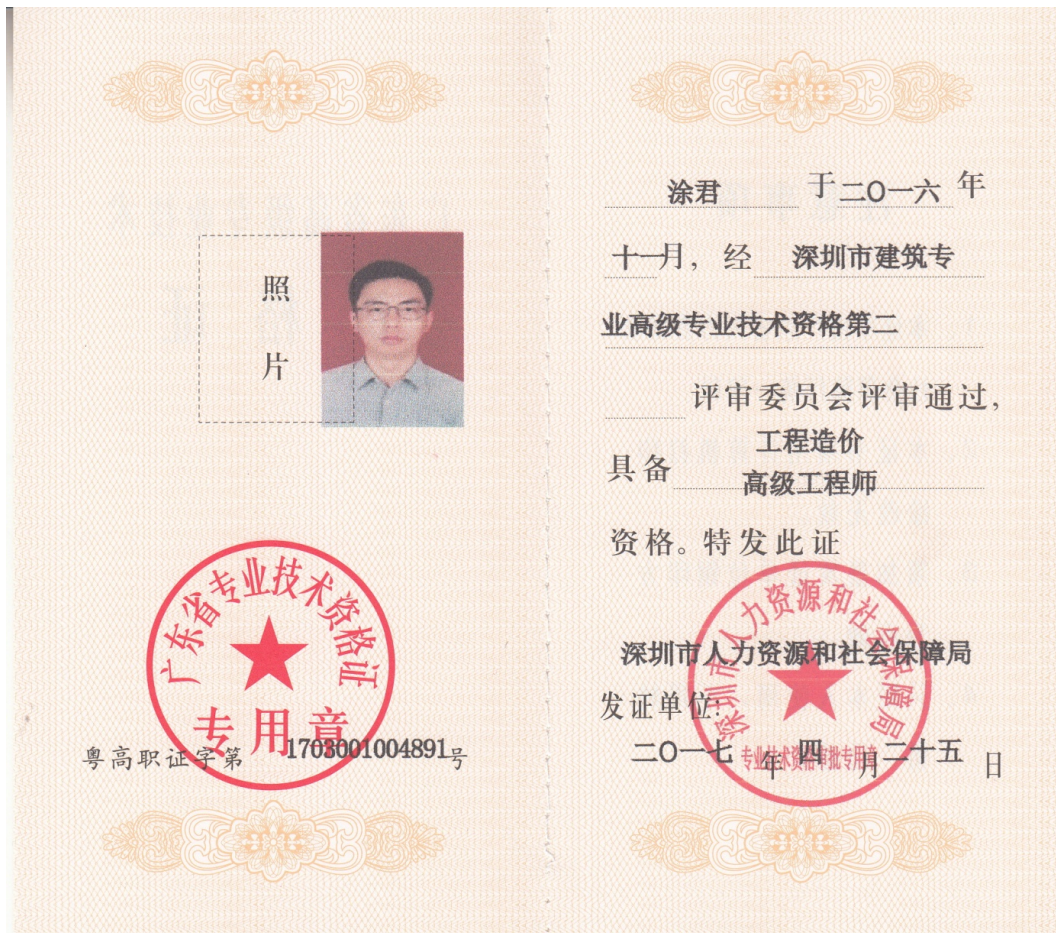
照
片

广东省专业技术资格证
专用章

粤高职证字第 1703001004891号

涂君 于二О一六 年
十一月，经 深圳市建筑专业高级专业技术资格第二评审委员会评审通过，
具备 工程造价高级工程师资格。特发此证

深圳市人力资源和社会保障局
专业技术资格审批专用章

深圳市人力资源和社会保障局
发证单位：
二О一七 年 四 月 二十五 日